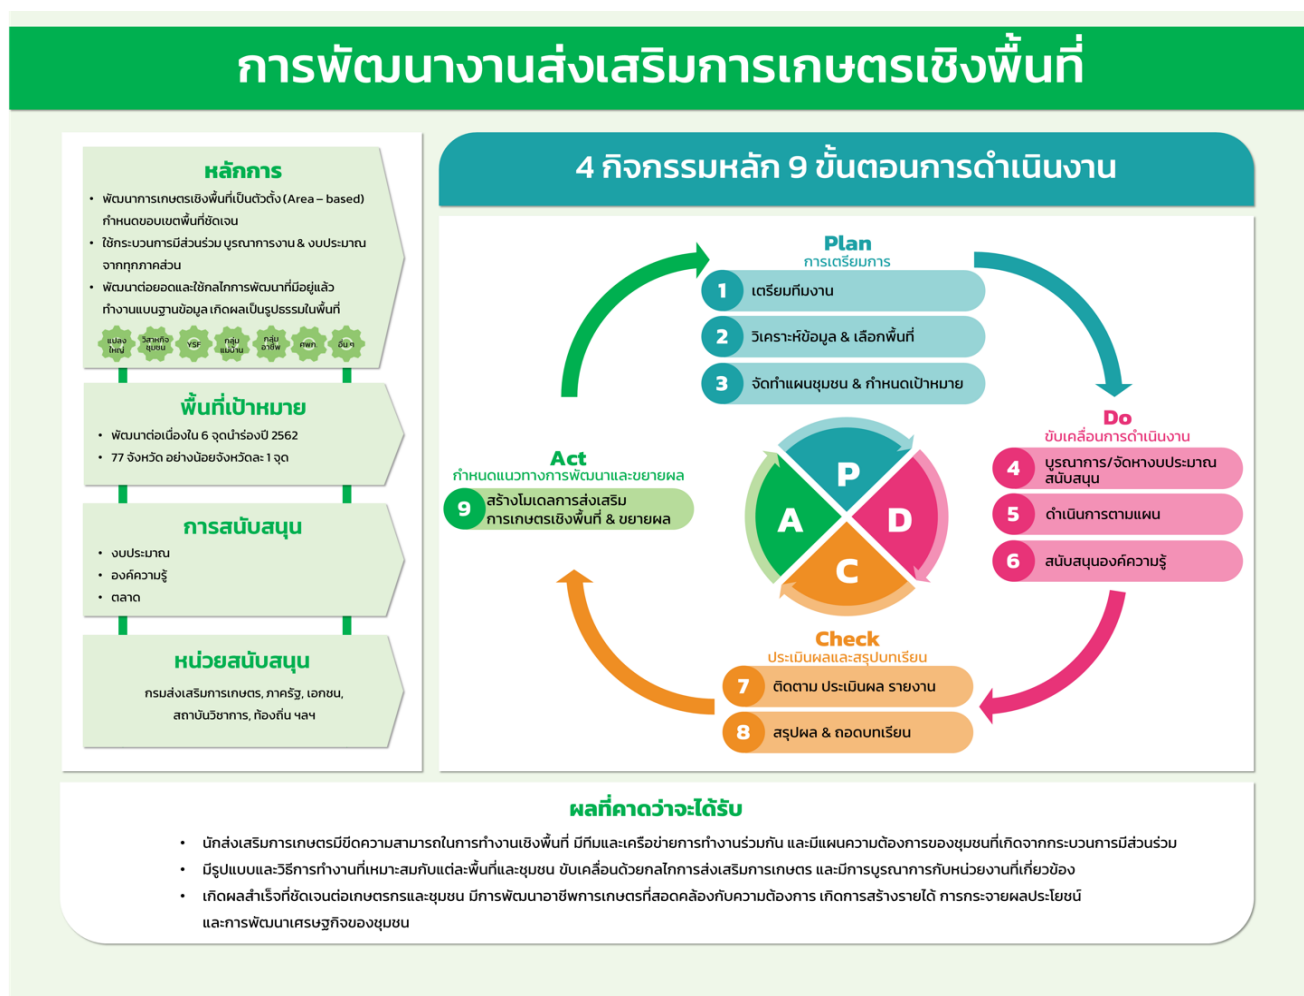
การพัฒนางานส่งเสริมการเกษตรเชิงพื้นที่

หลักการ

- พัฒนาการเกษตรเชิงพื้นที่เป็นตัวตั้ง (Area – based) กำหนดขอบเขตพื้นที่ชัดเจน
- ใช้กระบวนการมีส่วนร่วม บูรณาการงาน & งบประมาณจากทุกภาคส่วน
- พัฒนาต่อยอดและใช้กลไกการพัฒนาที่มีอยู่แล้ว ทำงานแบบฐานข้อมูล เกิดผลเป็นรูปธรรมในพื้นที่

แปลงใหญ่ วิสาหกิจชุมชน YSF กลุ่มแม่บ้าน กลุ่มอาชีพ ศพก อื่น ๆ

พื้นที่เป้าหมาย

- พัฒนาต่อเนื่องใน 6 จุดนำร่องปี 2562
- 77 จังหวัด อย่างน้อยจังหวัดละ 1 จุด

การสนับสนุน

- งบประมาณ
- องค์ความรู้
- ตลาด

หน่วยสนับสนุน

กรมส่งเสริมการเกษตร, ภาครัฐ, เอกชน, สถาบันวิชาการ, ท้องถิ่น ฯลฯ

4 กิจกรรมหลัก 9 ขั้นตอนการดำเนินงาน

Plan
การเตรียมการ
1 เตรียมทีมงาน
2 วิเคราะห์ข้อมูล & เลือกพื้นที่
3 จัดทำแผนชุมชน & กำหนดเป้าหมาย

Do
ขับเคลื่อนการดำเนินงาน
4 บูรณาการ/จัดหางบประมาณ สนับสนุน
5 ดำเนินการตามแผน
6 สนับสนุนองค์ความรู้

Check
ประเมินผลและสรุปบทเรียน
7 ติดตาม ประเมินผล รายงาน
8 สรุปผล & ถอดบทเรียน

Act
กำหนดแนวทางการพัฒนาและขยายผล
9 สร้างโมเดลการส่งเสริมการเกษตรเชิงพื้นที่ & ขยายผล

P D C A

ผลที่คาดว่าจะได้รับ

- นักส่งเสริมการเกษตรมีขีดความสามารถในการทำงานเชิงพื้นที่ มีทีมและเครือข่ายการทำงานร่วมกัน และมีแผนความต้องการของชุมชนที่เกิดจากกระบวนการมีส่วนร่วม
- มีรูปแบบและวิธีการทำงานที่เหมาะสมกับแต่ละพื้นที่และชุมชน ขับเคลื่อนด้วยกลไกการส่งเสริมการเกษตร และมีการบูรณาการกับหน่วยงานที่เกี่ยวข้อง
- เกิดผลสำเร็จที่ชัดเจนต่อเกษตรกรและชุมชน มีการพัฒนาอาชีพการเกษตรที่สอดคล้องกับความต้องการ เกิดการสร้างรายได้ การกระจายผลประโยชน์ และการพัฒนาเศรษฐกิจของชุมชน